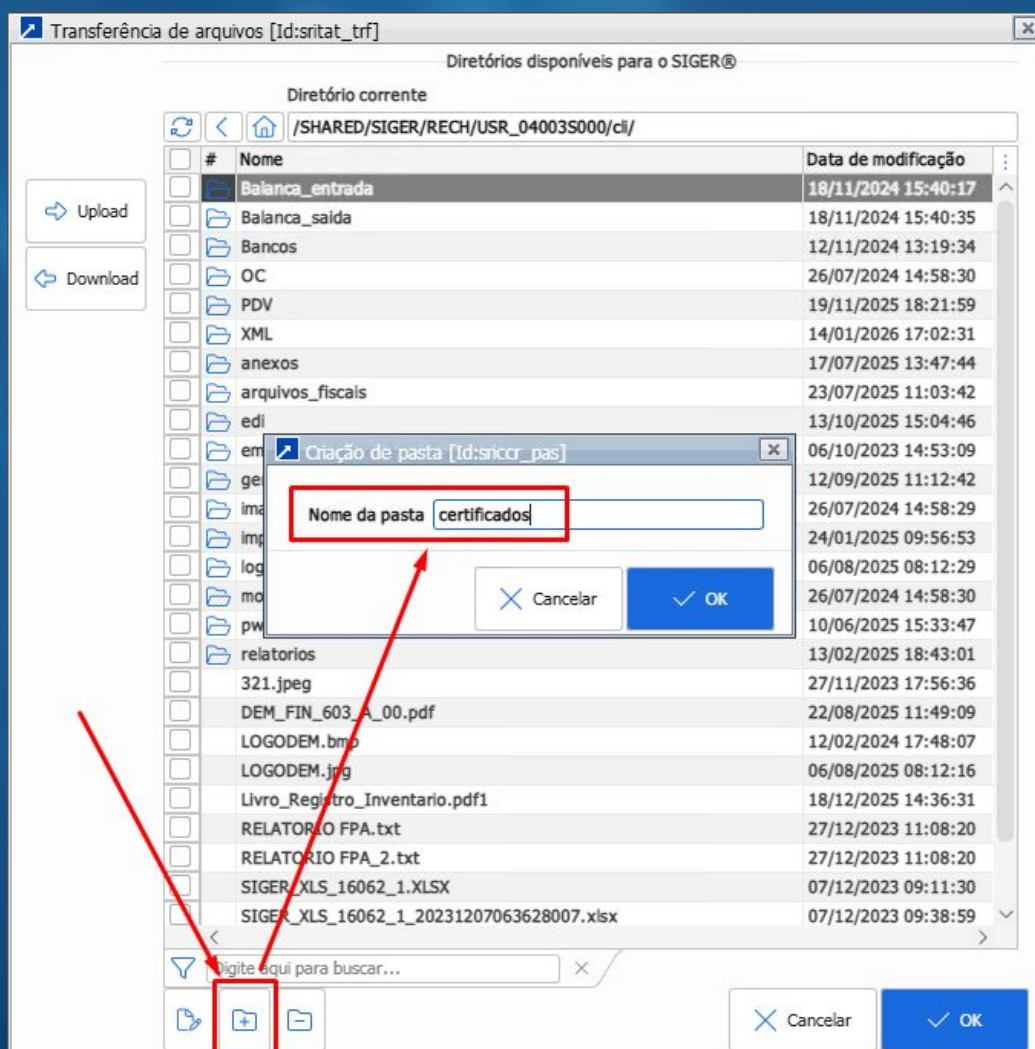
Transferência de arquivos [Id:sritat_trf]

Diretórios disponíveis para o SIGER®

Diretório corrente

/SHARED/SIGER/RECH/USR_04003S000/cli/

Upload

Download

| # | Nome | Data de modificação |
|---|---|---|
| | Balanca_entrada | 18/11/2024 15:40:17 |
| | Balanca_saida | 18/11/2024 15:40:35 |
| | Bancos | 12/11/2024 13:19:34 |
| | OC | 26/07/2024 14:58:30 |
| | PDV | 19/11/2025 18:21:59 |
| | XML | 14/01/2026 17:02:31 |
| | anexos | 17/07/2025 13:47:44 |
| | arquivos_fiscais | 23/07/2025 11:03:42 |
| | edi | 13/10/2025 15:04:46 |
| | em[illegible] | 06/10/2023 14:53:09 |
| | ge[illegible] | 12/09/2025 11:12:42 |
| | ima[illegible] | 26/07/2024 14:58:29 |
| | imp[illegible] | 24/01/2025 09:56:53 |
| | log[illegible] | 06/08/2025 08:12:29 |
| | mo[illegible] | 26/07/2024 14:58:30 |
| | pw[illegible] | 10/06/2025 15:33:47 |
| | relatorios | 13/02/2025 18:43:01 |
| | 321.jpeg | 27/11/2023 17:56:36 |
| | DEM_FIN_603_A_00.pdf | 22/08/2025 11:49:09 |
| | LOGODEM.bmp | 12/02/2024 17:48:07 |
| | LOGODEM.jpg | 06/08/2025 08:12:16 |
| | Livro_Registro_Inventario.pdf1 | 18/12/2025 14:36:31 |
| | RELATORIO FPA.txt | 27/12/2023 11:08:20 |
| | RELATORIO FPA_2.txt | 27/12/2023 11:08:20 |
| | SIGER_XLS_16062_1.XLSX | 07/12/2023 09:11:30 |
| | SIGER_XLS_16062_1_20231207063628007.xlsx | 07/12/2023 09:38:59 |

Criação de pasta [Id:sriccr_pas]

Nome da pasta certificados

Cancelar OK

Digite aqui para buscar...

Cancelar OK